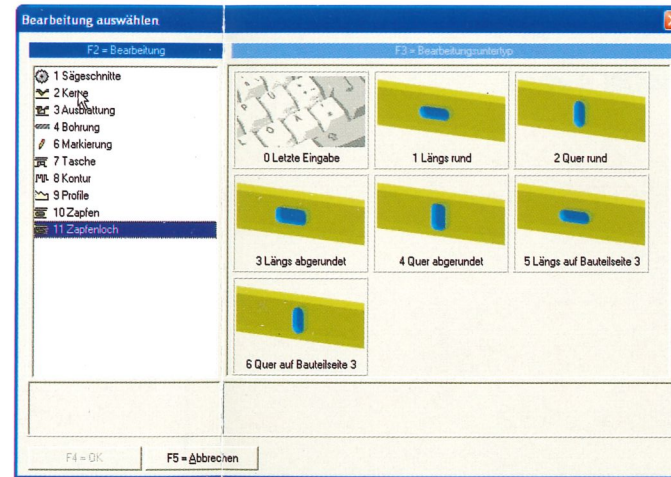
Bearbeitung auswählen

F2 = Bearbeitung

1 Sägeschnitte
2 Kerne
3 Ausblattung
4 Bohrung
6 Markierung
7 Tasche
8 Kontur
9 Profile
10 Zapfen
11 Zapfenloch

F3 = Bearbeitungsuntertyp

0 Letzte Eingabe
1 Längs rund
2 Quer rund
3 Längs abgerundet
4 Quer abgerundet
5 Längs auf Bauteilseite 3
6 Quer auf Bauteilseite 3

F4 = OK
F5 = Abbrechen